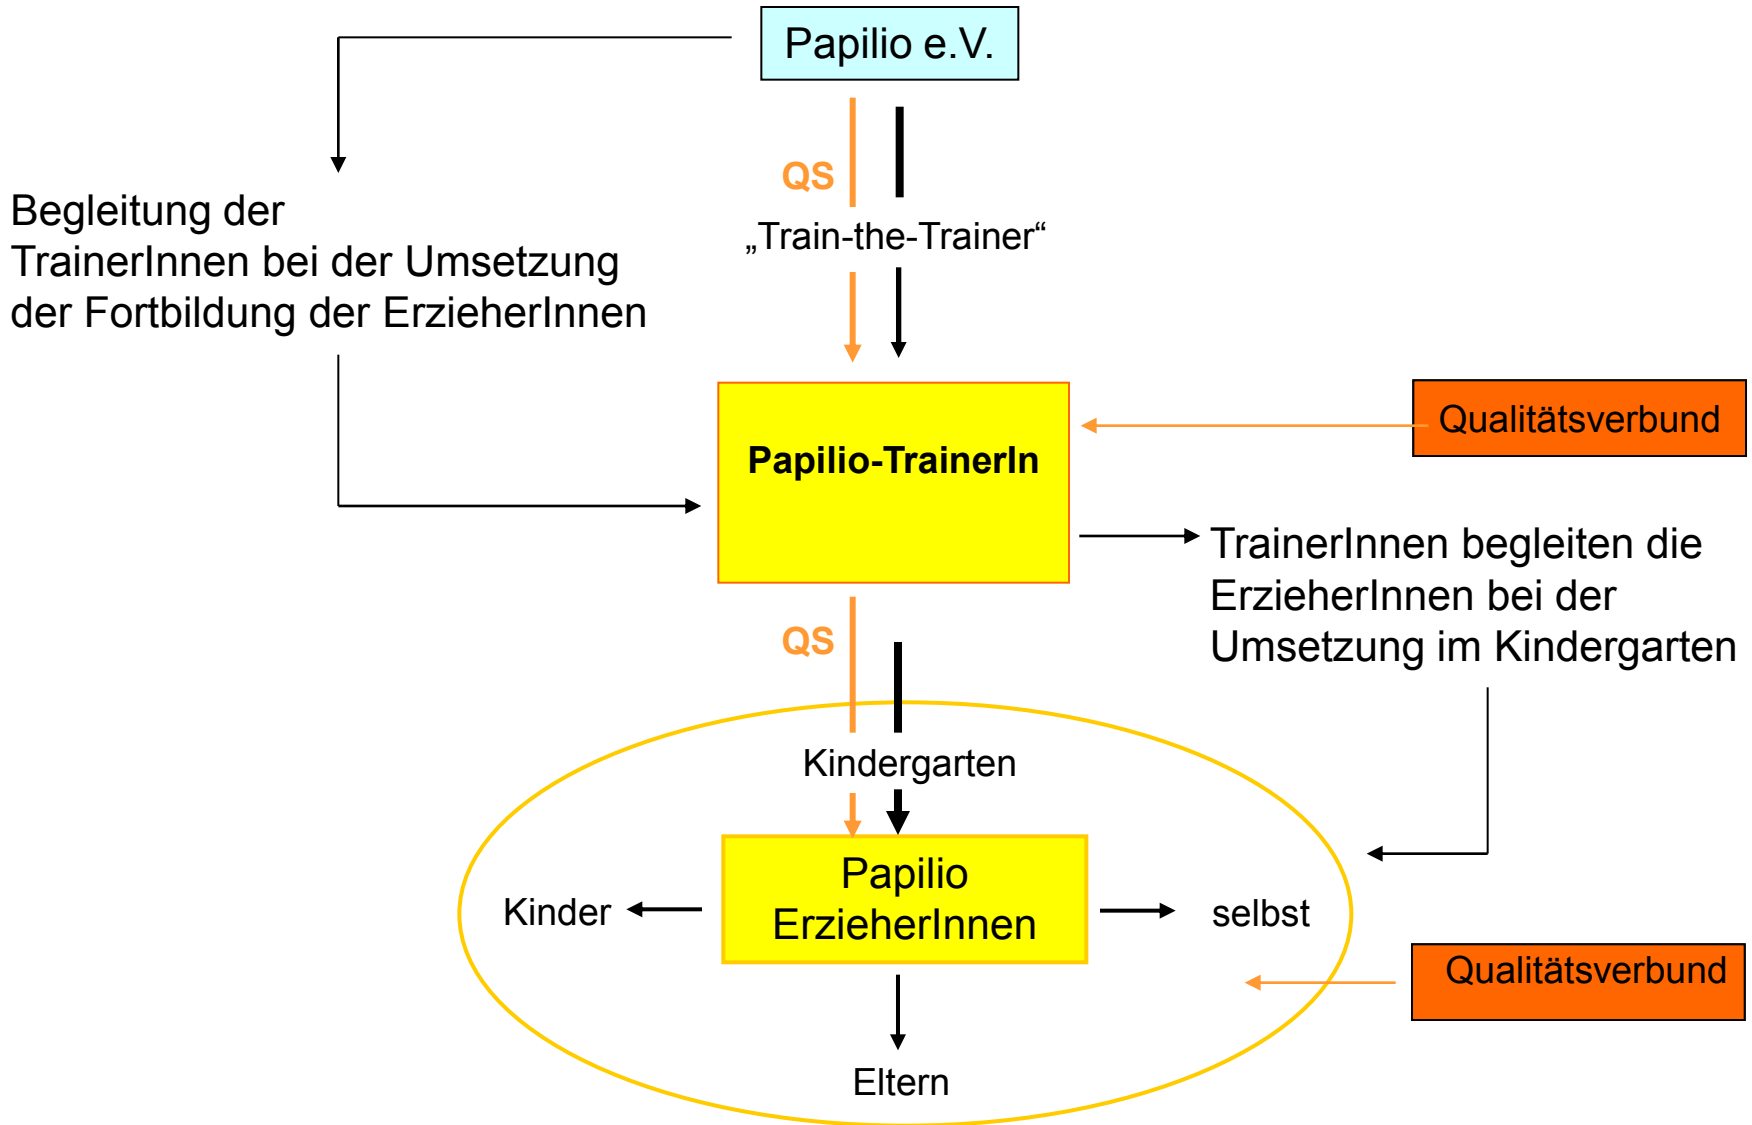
Papilio e.V.

QS

„Train-the-Trainer“

Begleitung der TrainerInnen bei der Umsetzung der Fortbildung der ErzieherInnen

Papilio-TrainerIn

Qualitätsverbund

TrainerInnen begleiten die ErzieherInnen bei der Umsetzung im Kindergarten

QS

Kindergarten

Kinder

Papilio ErzieherInnen

selbst

Qualitätsverbund

Eltern